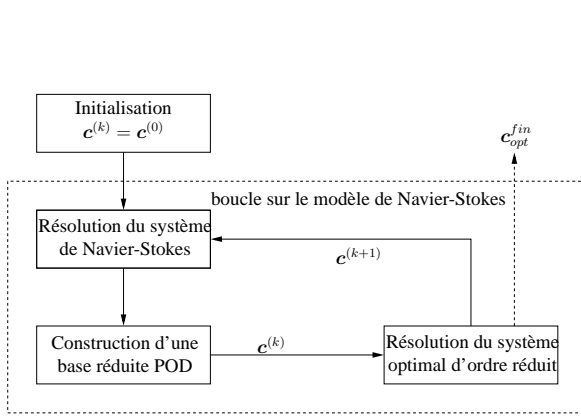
Initialisation
$\boldsymbol{c}^{(k)} = \boldsymbol{c}^{(0)}$

$\boldsymbol{c}_{opt}^{fin}$

boucle sur le modèle de Navier-Stokes

Résolution du système de Navier-Stokes

$\boldsymbol{c}^{(k+1)}$

Construction d'une base réduite POD

$\boldsymbol{c}^{(k)}$

Résolution du système optimal d'ordre réduit